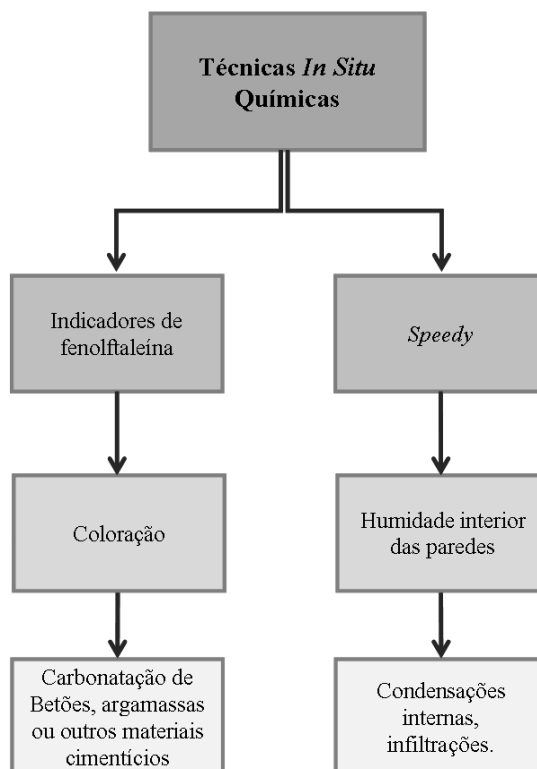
Técnicas In Situ Químicas

Indicadores de fenolftaleína

Coloração

Carbonatação de Betões, argamassas ou outros materiais cimentícios

Speedy

Humidade interior das paredes

Condensações internas, infiltrações.